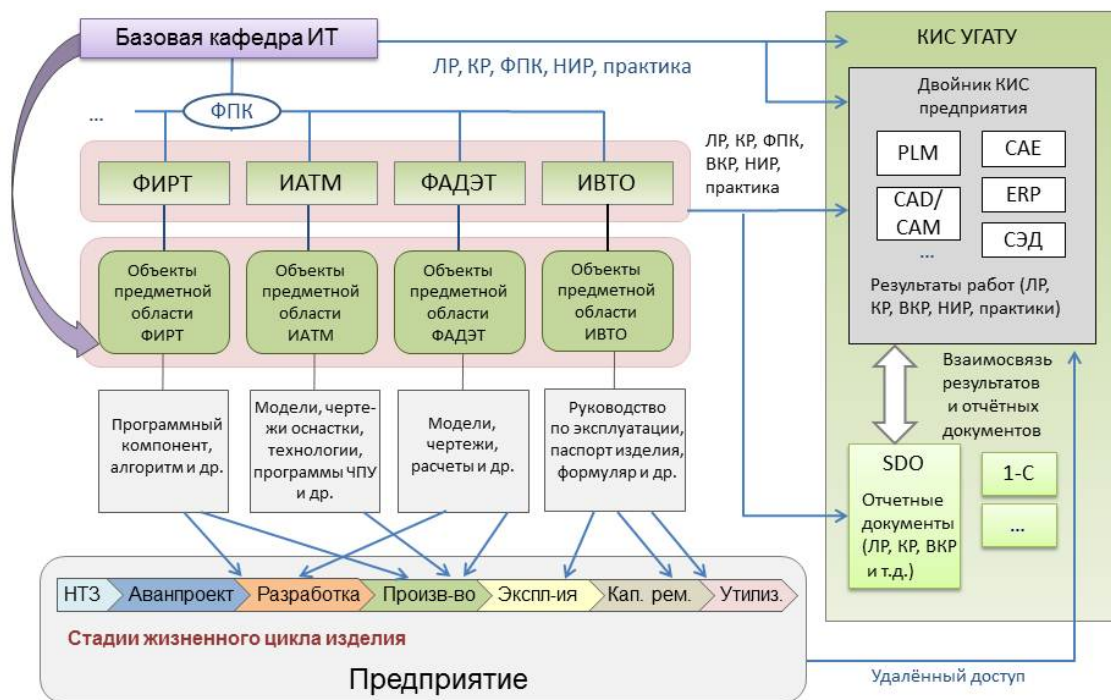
Базовая кафедра ИТ

ЛР, КР, ФПК, НИР, практика

КИС УГАТУ

Двойник КИС предприятия

PLM

CAE

CAD/CAM

ERP

...

СЭД

Результаты работ (ЛР, КР, ВКР, НИР, практики)

ФПК

...

ЛР, КР, ФПК, ВКР, НИР, практика

ФИРТ

ИАТМ

ФАДЭТ

ИВТО

Объекты предметной области ФИРТ

Объекты предметной области ИАТМ

Объекты предметной области ФАДЭТ

Объекты предметной области ИВТО

Взаимосвязь результатов и отчётных документов

Программный компонент, алгоритм и др.

Модели, чертежи оснастки, технологии, программы ЧПУ и др.

Модели, чертежи, расчеты и др.

Руководство по эксплуатации, паспорт изделия, формуляр и др.

SDO

Отчетные документы (ЛР, КР, ВКР и т.д.)

1-С

...

НТЗ

Аванпроект

Разработка

Произв-во

Экспл-ия

Кап. рем.

Утилиз.

Стадии жизненного цикла изделия

Предприятие

Удалённый доступ